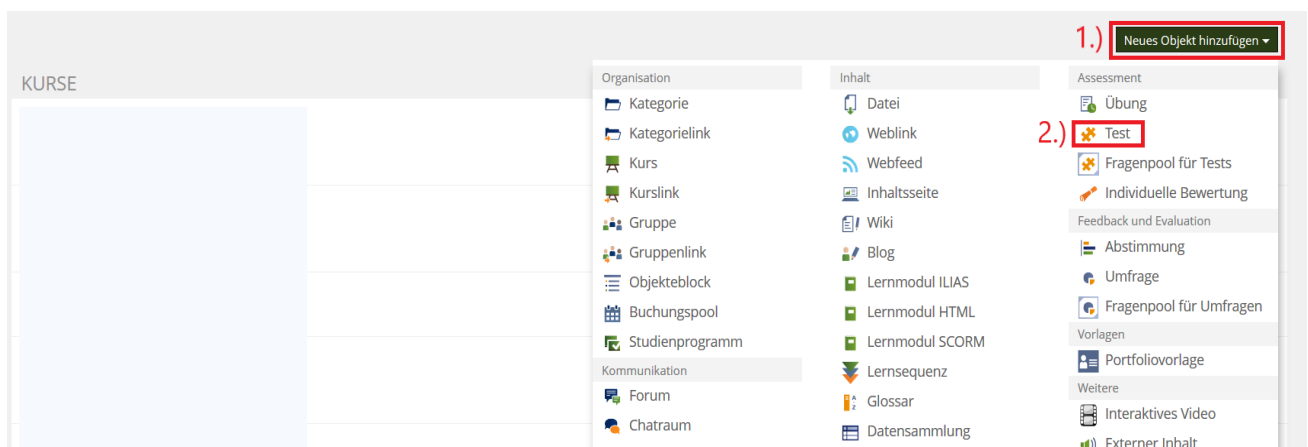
1.) Neues Objekt hinzufügen

KURSE

Organisation
Kategorie
Kategorielink
Kurs
Kurslink
Gruppe
Gruppenlink
Objekteblock
Buchungspool
Studienprogramm
Kommunikation
Forum
Chatraum

Inhalt
Datei
Weblink
Webfeed
Inhaltsseite
Wiki
Blog
Lernmodul ILIAS
Lernmodul HTML
Lernmodul SCORM
Lernsequenz
Glossar
Datensammlung

Assessment
Übung
2.) Test
Fragenpool für Tests
Individuelle Bewertung
Feedback und Evaluation
Abstimmung
Umfrage
Fragenpool für Umfragen
Vorlagen
Portfoliovorlage
Weitere
Interaktives Video
Externer Inhalt